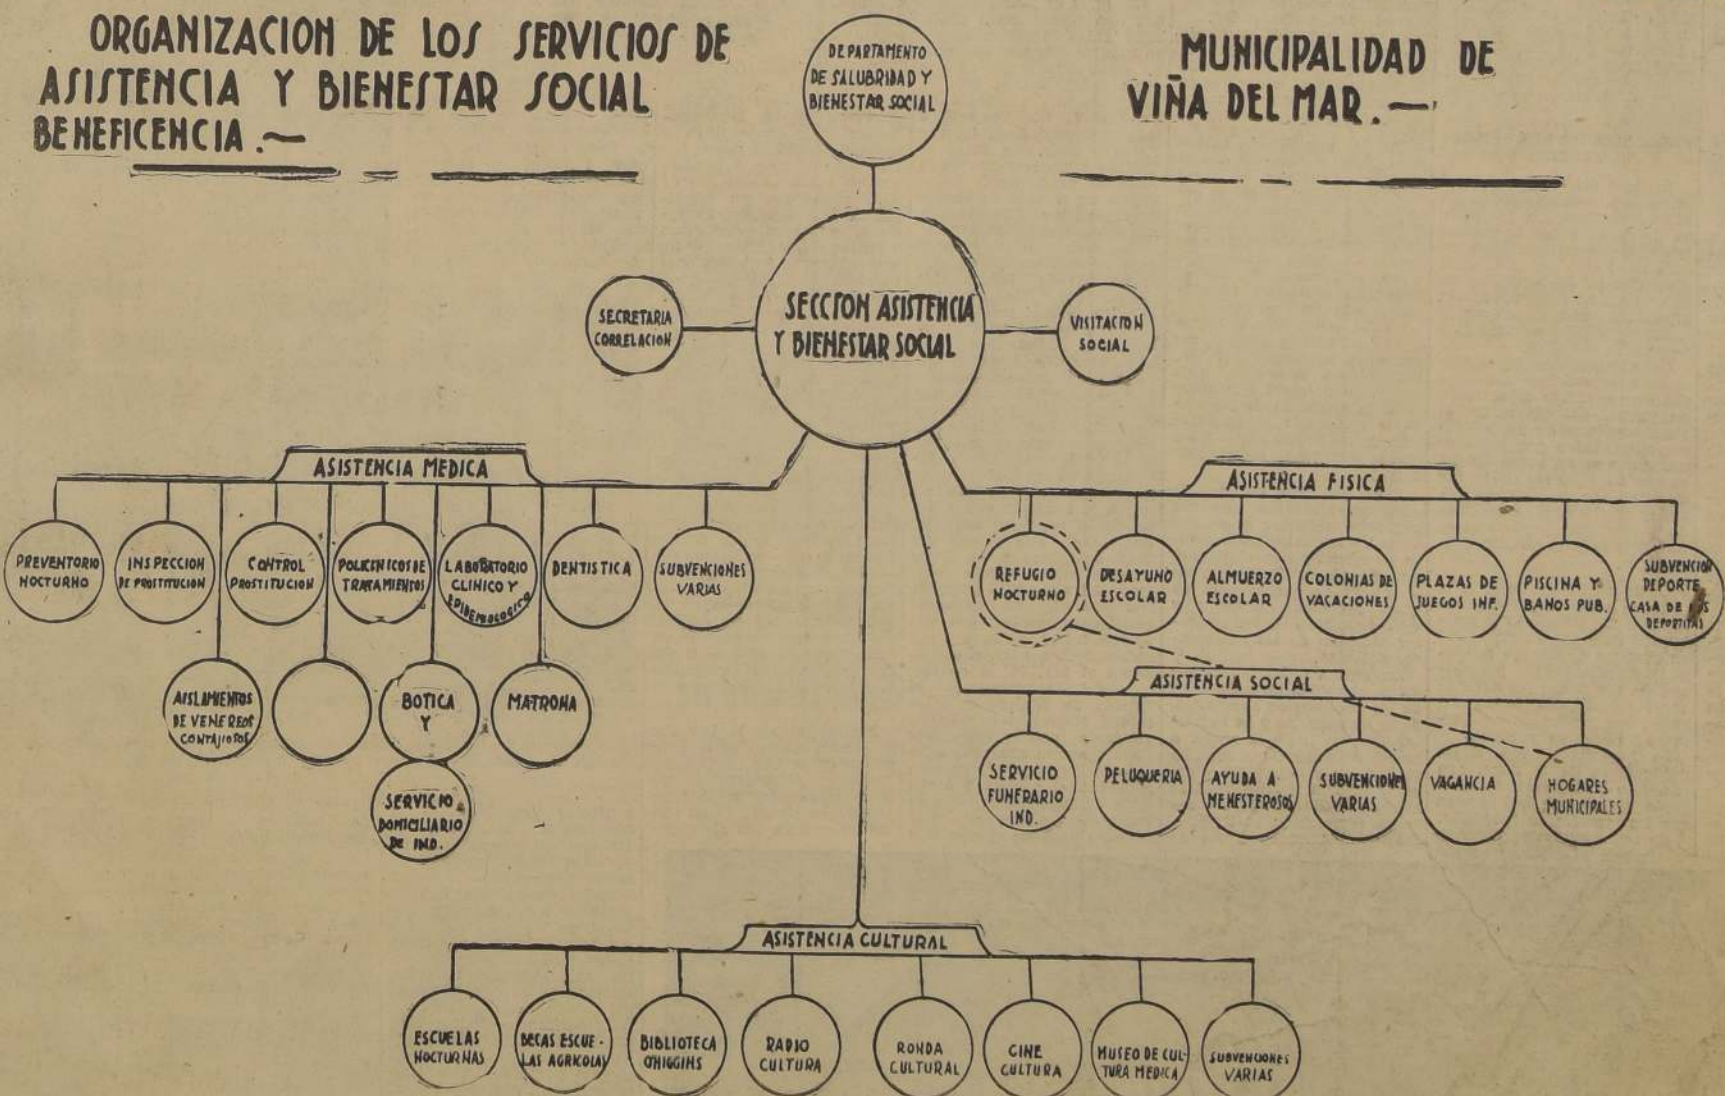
ORGANIZACION DE LOS SERVICIOS DE ASISTENCIA Y BIENESTAR SOCIAL BENEFICENCIA.—

DEPARTAMENTO DE SALUBRIDAD Y BIENESTAR SOCIAL

MUNICIPALIDAD DE VIÑA DEL MAR.—

SECRETARIA CORRELACION

SECCION ASISTENCIA Y BIENESTAR SOCIAL

VISITACION SOCIAL

ASISTENCIA MEDICA

PREVENTORIO NOCTURNO

INSPECCION DE PROSTITUCION

CONTROL PROSTITUCION

POLICLINICOS DE TRATAMIENTOS

LABORATORIO CLINICO Y EPIDEMIOLOGICO

DENTISTICA

SUBVENCIONES VARIAS

AISLAMIENTOS DE VENEREOS CONTAJIOSOS

BOTICA Y

MATRONA

SERVICIO DOMICILIARIO DE IND.

ASISTENCIA FISICA

REFUGIO NOCTURNO

DESAYUNO ESCOLAR

ALMUERZO ESCOLAR

COLONIAS DE VACACIONES

PLAZAS DE JUEGOS INF.

PISCINA Y BAÑOS PUB.

SUBVENCION DEPORTE CASA DE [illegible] DEPORTISTAS

ASISTENCIA SOCIAL

SERVICIO FUNERARIO IND.

PELUQUERIA

AYUDA A MENESTEROSOS

SUBVENCIONES VARIAS

VAGANCIA

HOGARES MUNICIPALES

ASISTENCIA CULTURAL

ESCUELAS NOCTURNAS

BECAS ESCUELAS AGRICOLAS

BIBLIOTECA O'HIGGINS

RADIO CULTURA

RONDA CULTURAL

CINE CULTURA

MUSEO DE CULTURA MEDICA

SUBVENCIONES VARIAS